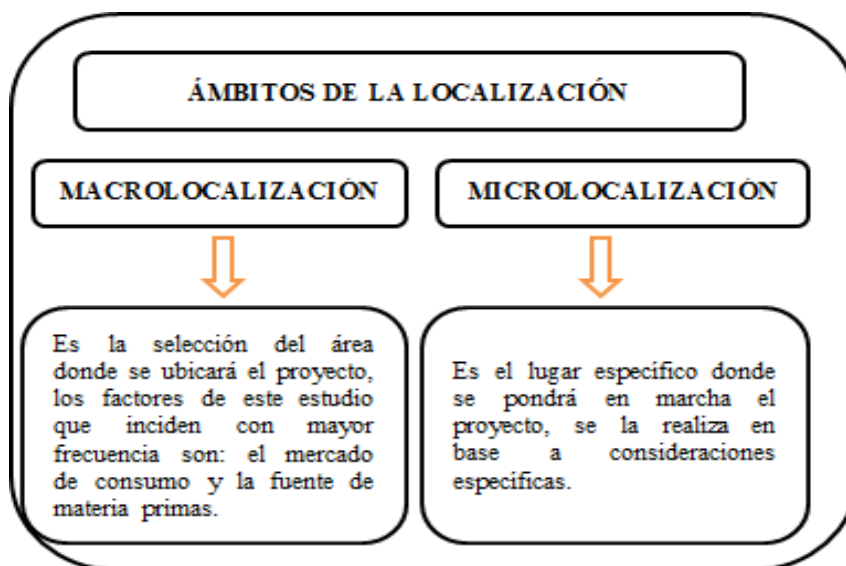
ÁMBITOS DE LA LOCALIZACIÓN

MACROLOCALIZACIÓN

MICROLOCALIZACIÓN

Es la selección del área donde se ubicará el proyecto, los factores de este estudio que inciden con mayor frecuencia son: el mercado de consumo y la fuente de materia primas.

Es el lugar específico donde se pondrá en marcha el proyecto, se la realiza en base a consideraciones específicas.